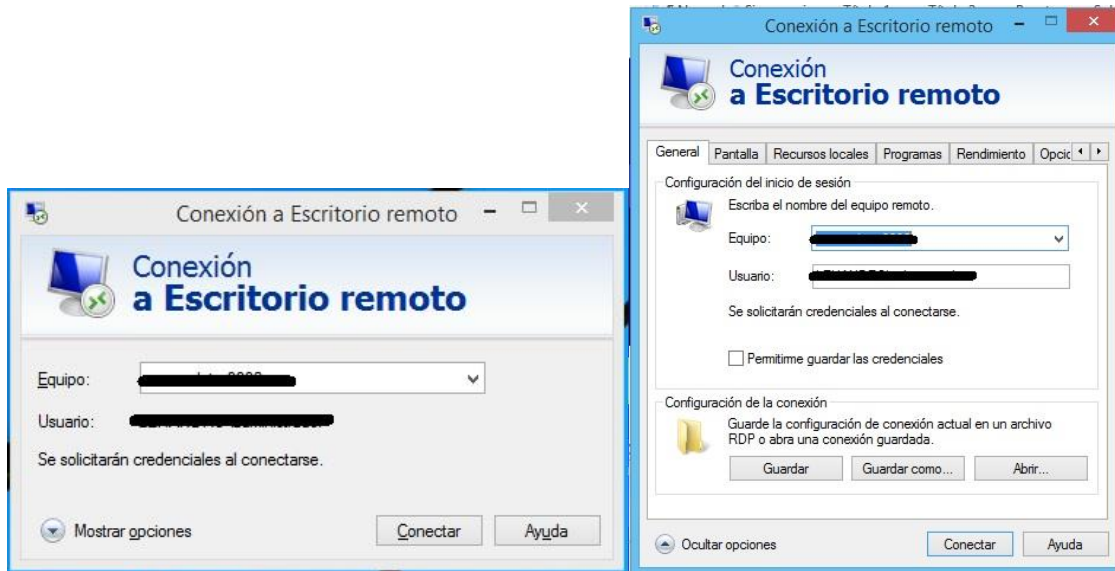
Conexión a Escritorio remoto

Conexión
a Escritorio remoto

Equipo: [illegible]

Usuario: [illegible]

Se solicitarán credenciales al conectarse.

Mostrar opciones

Conectar

Ayuda

Conexión a Escritorio remoto

Conexión
a Escritorio remoto

General | Pantalla | Recursos locales | Programas | Rendimiento | Opcio

Configuración del inicio de sesión

Escriba el nombre del equipo remoto.

Equipo: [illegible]

Usuario: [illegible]

Se solicitarán credenciales al conectarse.

Permitirme guardar las credenciales

Configuración de la conexión

Guarde la configuración de conexión actual en un archivo RDP o abra una conexión guardada.

Guardar | Guardar como... | Abrir...

Ocultar opciones

Conectar

Ayuda